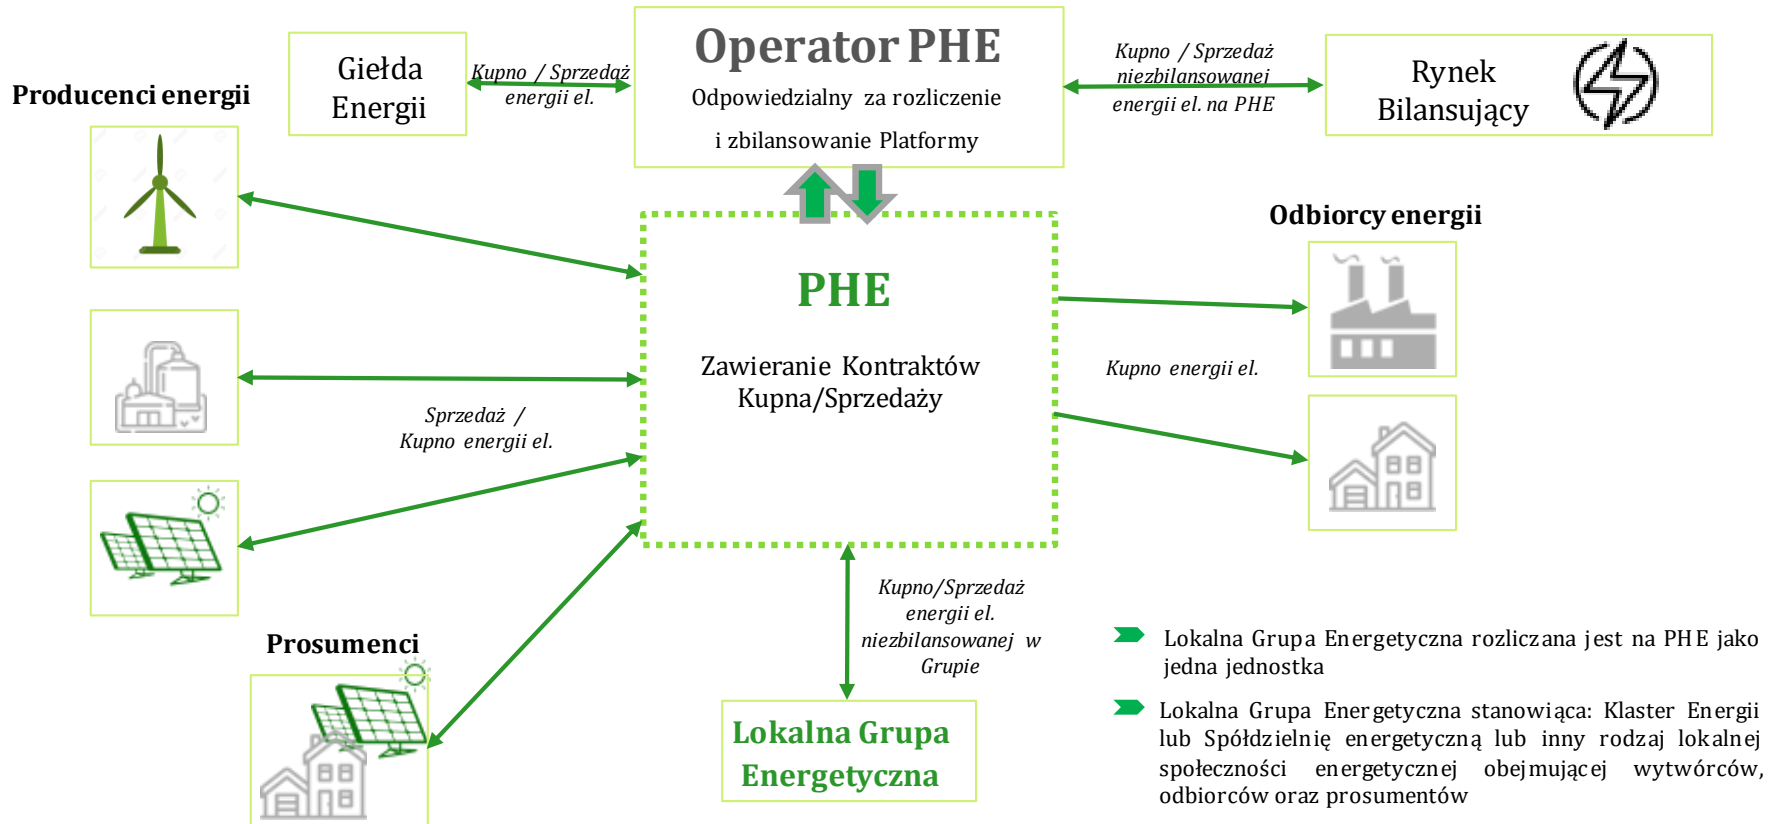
Producenci energii

Giełda Energii

Kupno / Sprzedaż energii el.

Operator PHE

Odpowiedzialny za rozliczenie i zbilansowanie Platformy

Kupno / Sprzedaż niezbilansowanej energii el. na PHE

Rynek Bilansujący

Odbiorcy energii

PHE

Zawieranie Kontraktów Kupna/Sprzedaży

Kupno energii el.

Sprzedaż / Kupno energii el.

Prosumenci

Kupno/Sprzedaż energii el. niezbilansowanej w Grupie

Lokalna Grupa Energetyczna

Lokalna Grupa Energetyczna rozliczana jest na PHE jako jedna jednostka

Lokalna Grupa Energetyczna stanowiąca: Klaster Energii lub Spółdzielnię energetyczną lub inny rodzaj lokalnej społeczności energetycznej obejmującej wytwórców, odbiorców oraz prosumentów